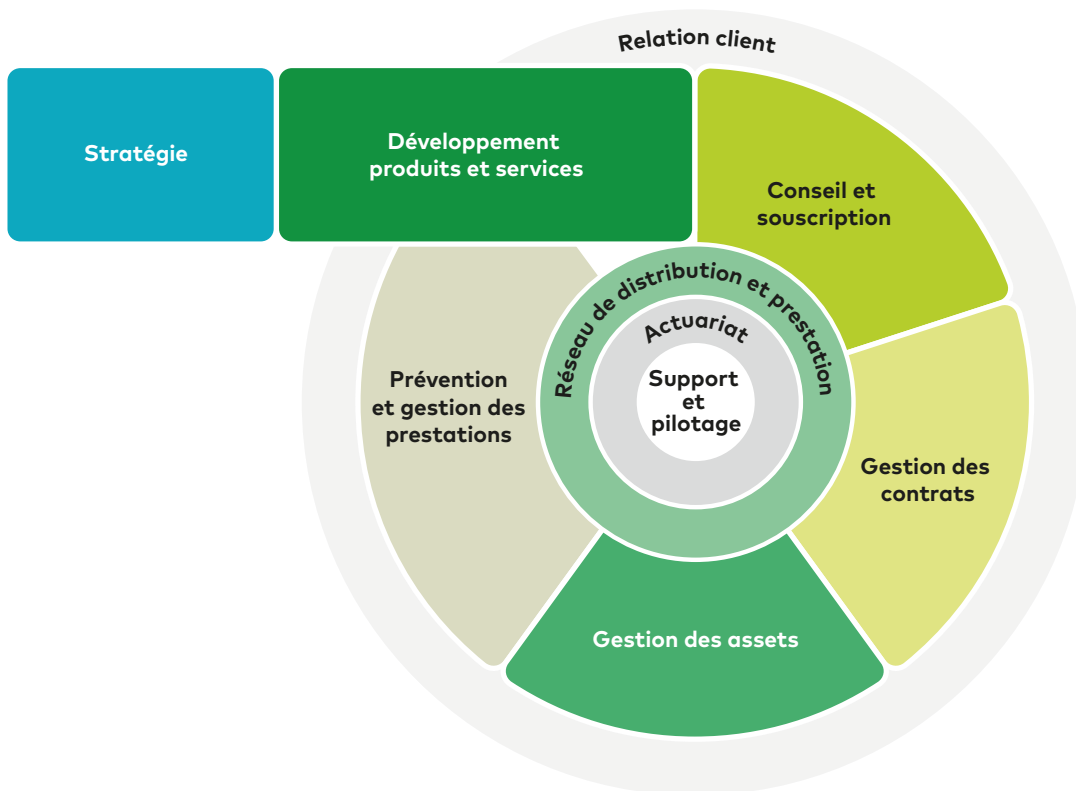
Relation client

Stratégie

Développement produits et services

Conseil et souscription

Gestion des contrats

Gestion des assets

Prévention et gestion des prestations

Réseau de distribution et prestation

Actuariat

Support et pilotage